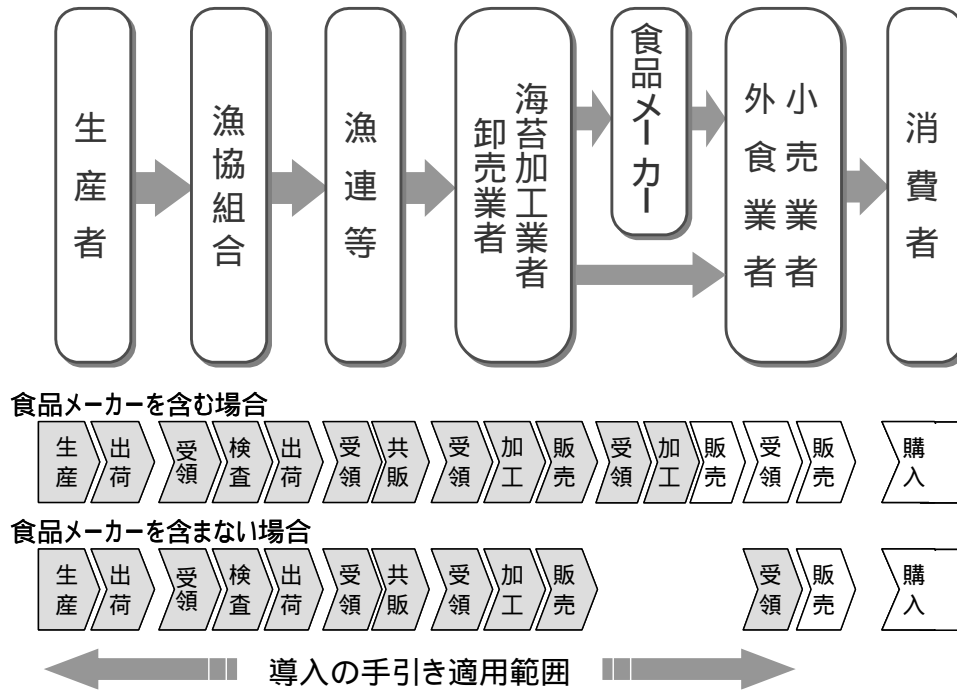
生産者

漁協組合

漁連等

海苔加工業者
卸売業者

食品メーカー

小売業者
外食業者

消費者

食品メーカーを含む場合

生産 出荷 受領 検査 出荷 受領 共販 受領 加工 販売 受領 加工 販売 受領 販売 購入

食品メーカーを含まない場合

生産 出荷 受領 検査 出荷 受領 共販 受領 加工 販売 受領 販売 購入

導入の手引き適用範囲